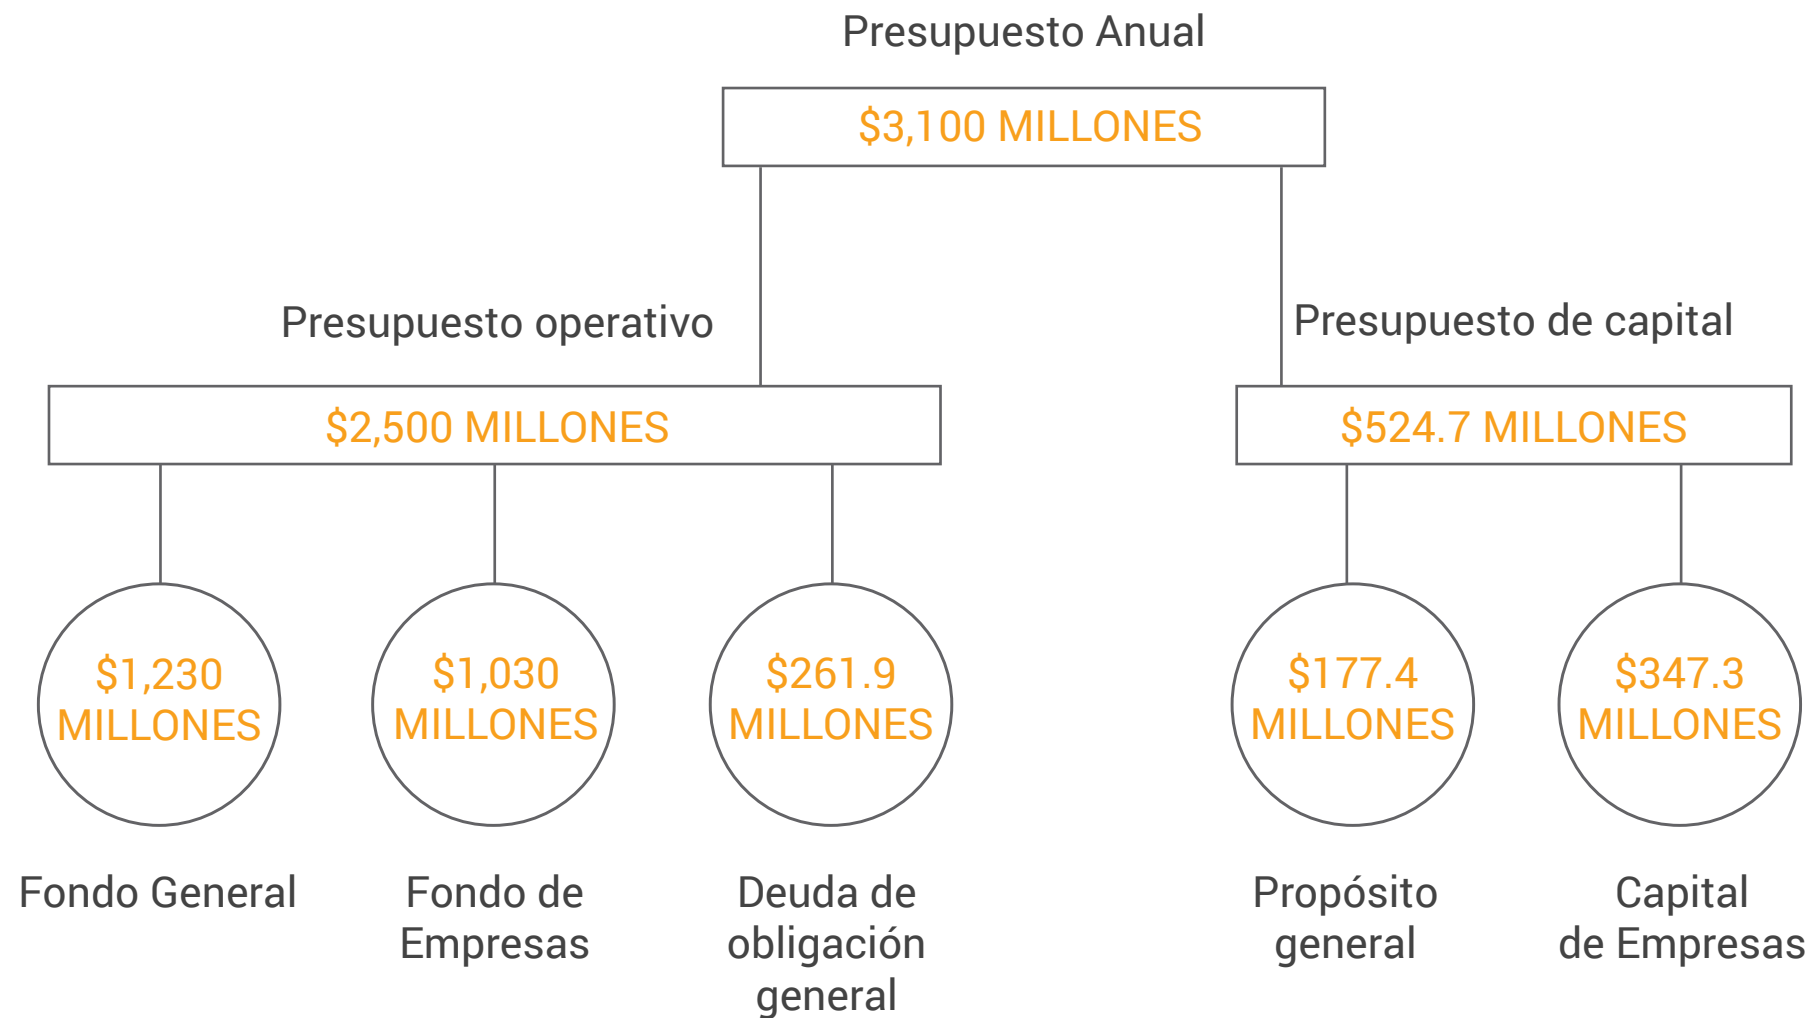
Presupuesto Anual

\$3,100 MILLONES

Presupuesto operativo

\$2,500 MILLONES

Presupuesto de capital

\$524.7 MILLONES

\$1,230 MILLONES

Fondo General

\$1,030 MILLONES

Fondo de Empresas

\$261.9 MILLONES

Deuda de obligación general

\$177.4 MILLONES

Propósito general

\$347.3 MILLONES

Capital de Empresas